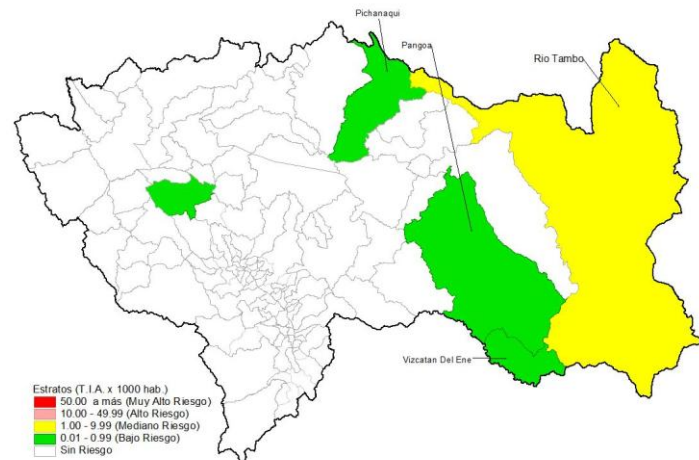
Pichanaqui

Pangoa

Rio Tambo

Vizcatan Del Ene

Estratos (T.I.A. x 1000 hab.)
50.00 a más (Muy Alto Riesgo)
10.00 - 49.99 (Alto Riesgo)
1.00 - 9.99 (Mediano Riesgo)
0.01 - 0.99 (Bajo Riesgo)
Sin Riesgo